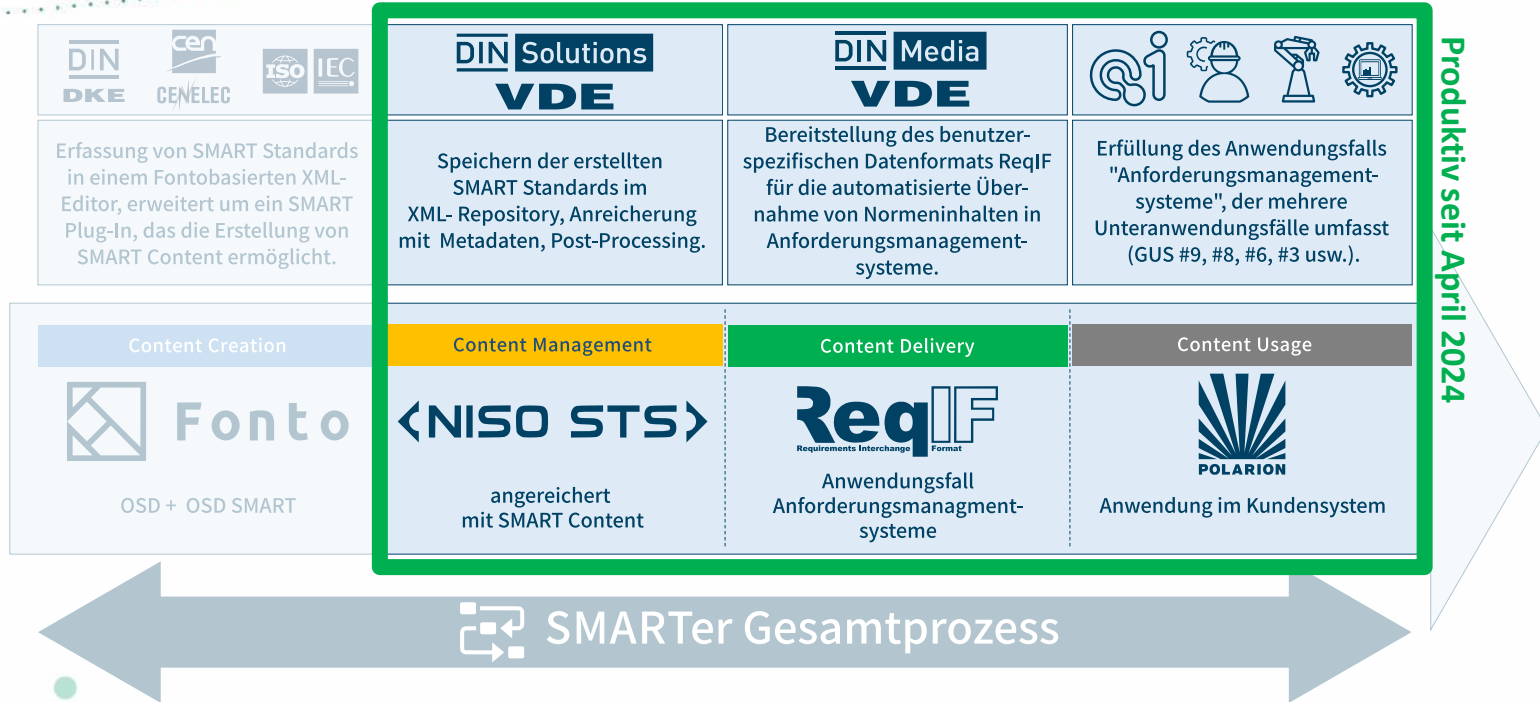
DIN DKE

cen CENELEC

ISO IEC

Erfassung von SMART Standards in einem Fontobasierten XML-Editor, erweitert um ein SMART Plug-In, das die Erstellung von SMART Content ermöglicht.

DIN Solutions VDE

Speichern der erstellten SMART Standards im XML- Repository, Anreicherung mit Metadaten, Post-Processing.

DIN Media VDE

Bereitstellung des benutzerspezifischen Datenformats ReqIF für die automatisierte Übernahme von Normeninhalten in Anforderungsmanagementsysteme.

Erfüllung des Anwendungsfalls "Anforderungsmanagementsysteme", der mehrere Unteranwendungsfälle umfasst (GUS #9, #8, #6, #3 usw.).

Produktiv seit April 2024

Content Creation

Fonto

OSD + OSD SMART

Content Management

⟨NISO STS⟩

angereichert mit SMART Content

Content Delivery

ReqIF
Requirements Interchange Format

Anwendungsfall Anforderungsmanagmentsysteme

Content Usage

POLARION

Anwendung im Kundensystem

SMARTer Gesamtprozess